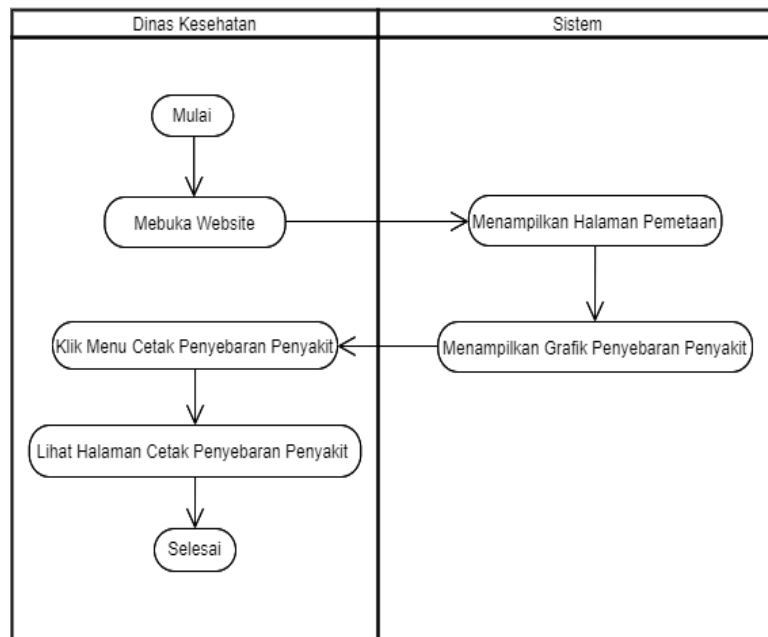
Dinas Kesehatan

Sistem

Mulai

Mebuka Website

Menampilkan Halaman Pemetaan

Menampilkan Grafik Penyebaran Penyakit

Klik Menu Cetak Penyebaran Penyakit

Lihat Halaman Cetak Penyebaran Penyakit

Selesai